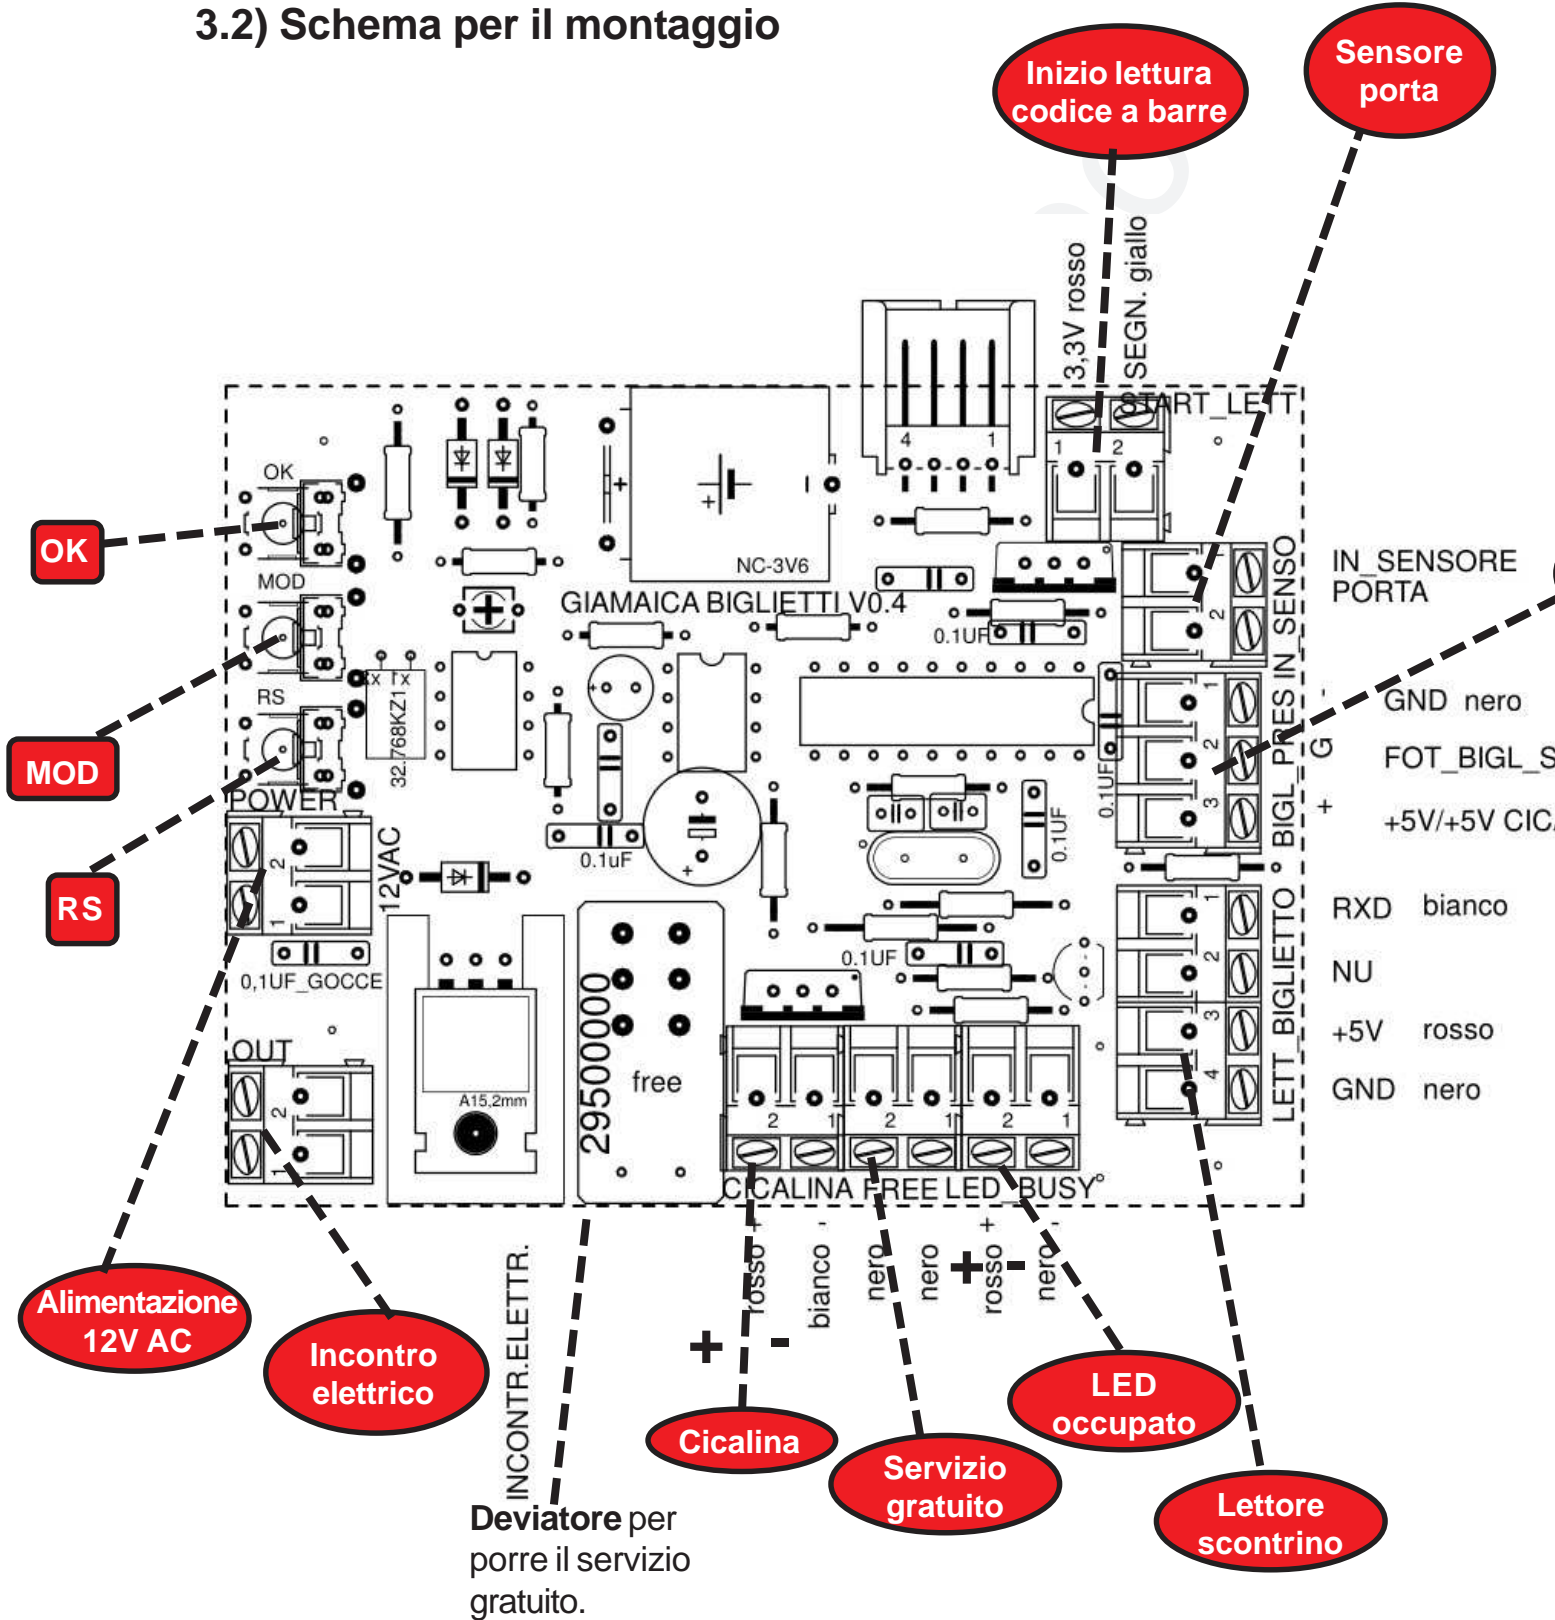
3.2) Schema per il montaggio

Inizio lettura codice a barre

Sensore porta

3,3V rosso
SEGN. giallo
START_LETT
4 1
1 2

OK
MOD
RS
POWER
12VAC
2 1
0,1UF_GOCCE
OUT
2 1

NC-3V6
GIAMAICA BIGLIETTI V0.4
0.1UF
32.768KZ1
0.1uF
0.1UF
0.1UF
0.1UF
A15.2mm
29500000
free

IN_SENSORE PORTA
SENSO
2
BIGL_PRES IN
G -
GND nero
FOT_BIGL_S
+
+5V/+5V CIC
1 2 3
LETT_BIGLIETTO
RXD bianco
NU
+5V rosso
GND nero
1 2 3 4

2 1 2 1 2 1
CICALINA FREE LED_BUSY
+ -
rosso bianco nero nero + - rosso nero
+ -

OK
MOD
RS
Alimentazione 12V AC
Incontro elettrico
INCONTR.ELETTR.
Deviatore per porre il servizio gratuito.
Cicalina
Servizio gratuito
LED occupato
Lettore scontrino